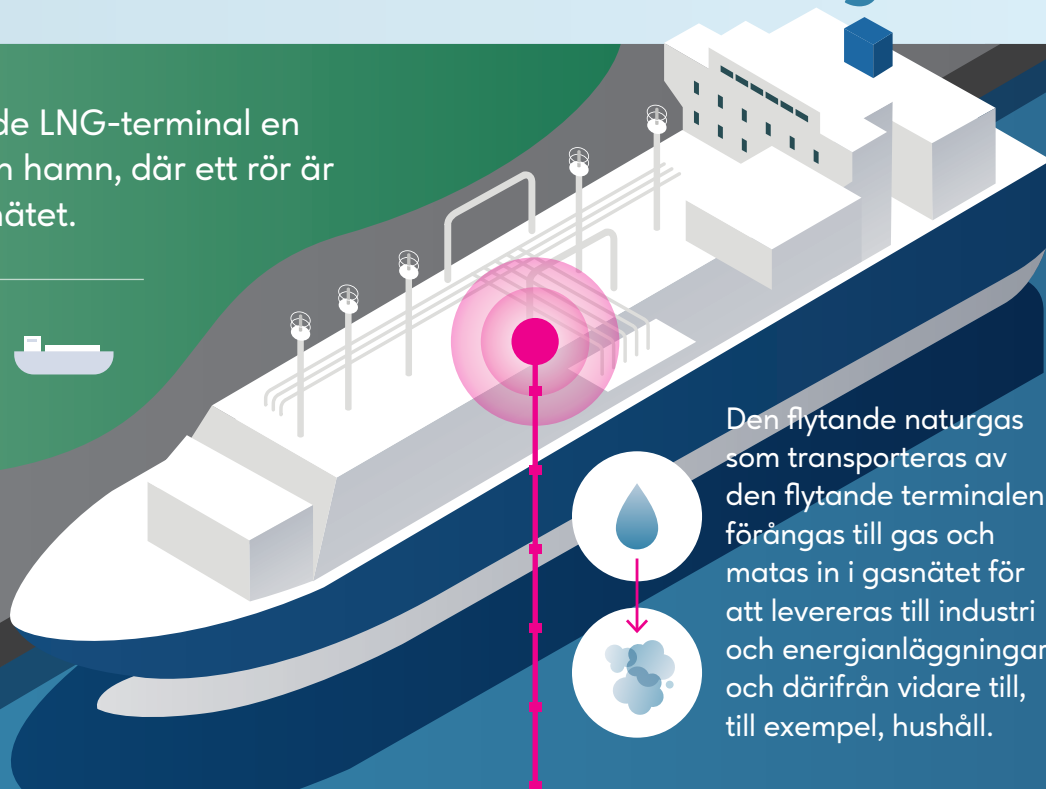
de LNG-terminal en
n hamn, där ett rör är
nätet.

Den flytande naturgas som transporteras av den flytande terminalen förångas till gas och matas in i gasnätet för att levereras till industri och energianläggningar och därifrån vidare till, till exempel, hushåll.